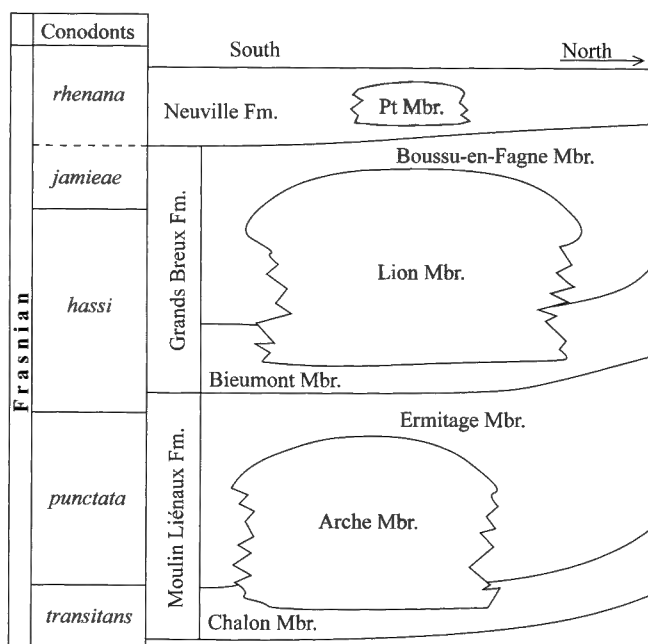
Conodonts

rhenana

jamieae

hassi

punctata

transitans

Frasnian

South

North

Neuville Fm.

Pt Mbr.

Grands Breux Fm.

Boussu-en-Fagne Mbr.

Lion Mbr.

Bieumont Mbr.

Moulin Liénaux Fm.

Ermitage Mbr.

Arche Mbr.

Chalon Mbr.